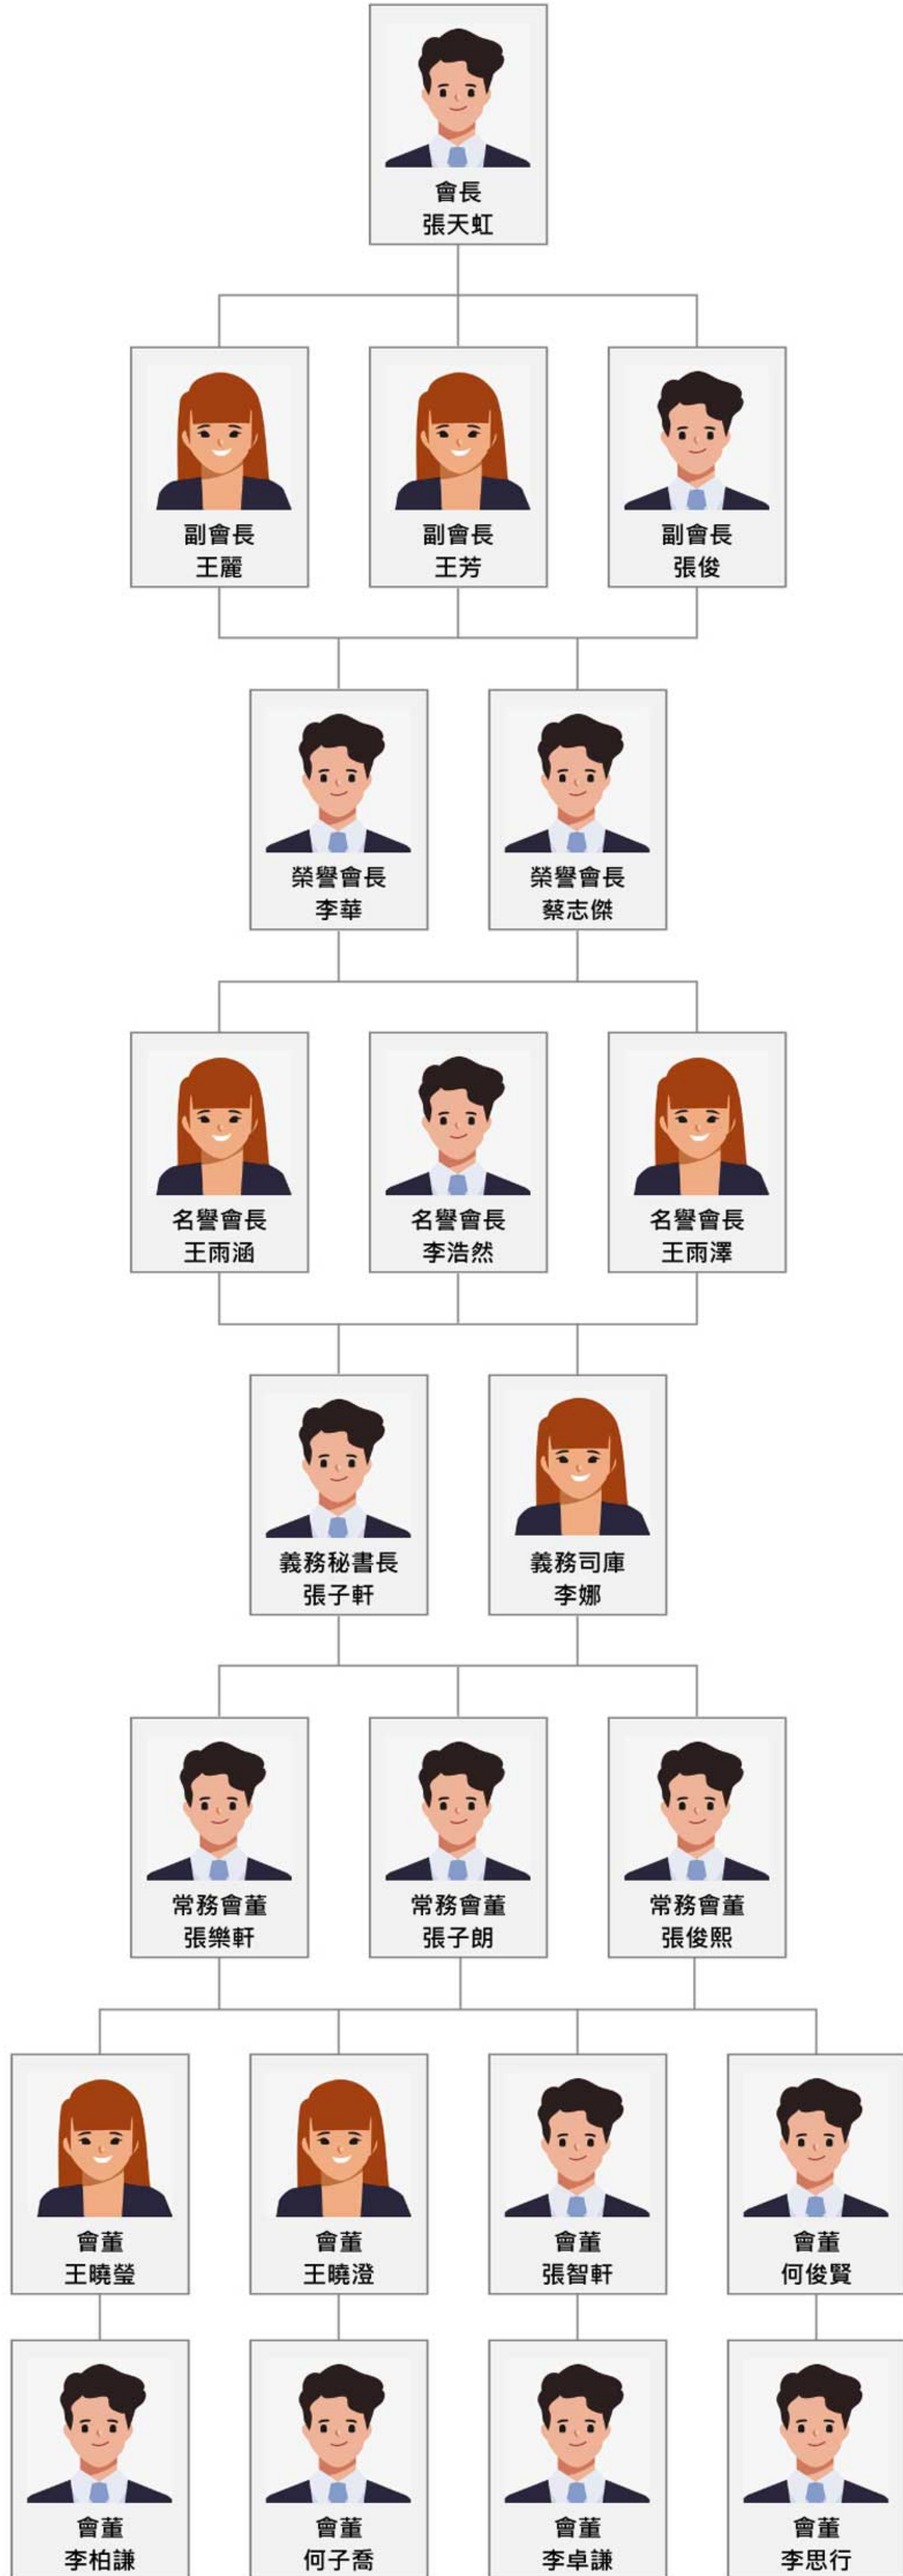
會長
張天虹

副會長
王麗

副會長
王芳

副會長
張俊

榮譽會長
李華

榮譽會長
蔡志傑

名譽會長
王雨涵

名譽會長
李浩然

名譽會長
王雨澤

義務秘書長
張子軒

義務司庫
李娜

常務會董
張樂軒

常務會董
張子朗

常務會董
張俊熙

會董
王曉瑩

會董
王曉澄

會董
張智軒

會董
何俊賢

會董
李柏謙

會董
何子喬

會董
李卓謙

會董
李思行